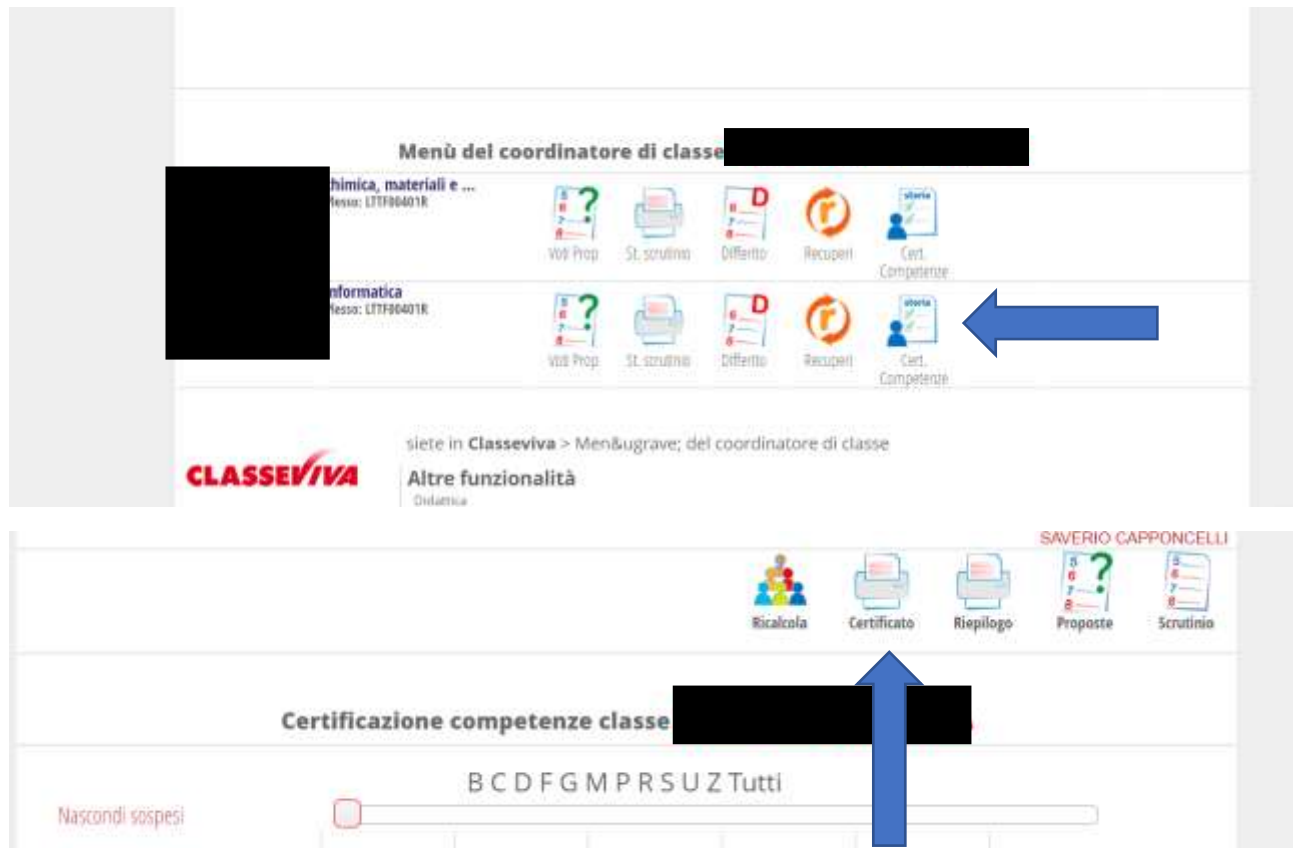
Menù del coordinatore di classe

himica, materiali e ...
lesso: LTTF00401R

Voti Prop
St. scrutinio
Differito
Recuperi
Cert. Competenze

nformatica
lesso: LTTF00401R

Voti Prop
St. scrutinio
Differito
Recuperi
Cert. Competenze

CLASSEVIVA

siete in Classeviva > Men&ugrave; del coordinatore di classe

Altre funzionalità
Didattica

SAVERIO CAPPONCELLI

Ricalcola
Certificato
Riepilogo
Proposte
Scrutinio

Certificazione competenze classe

B C D F G M P R S U Z Tutti

Nascondi sospesi